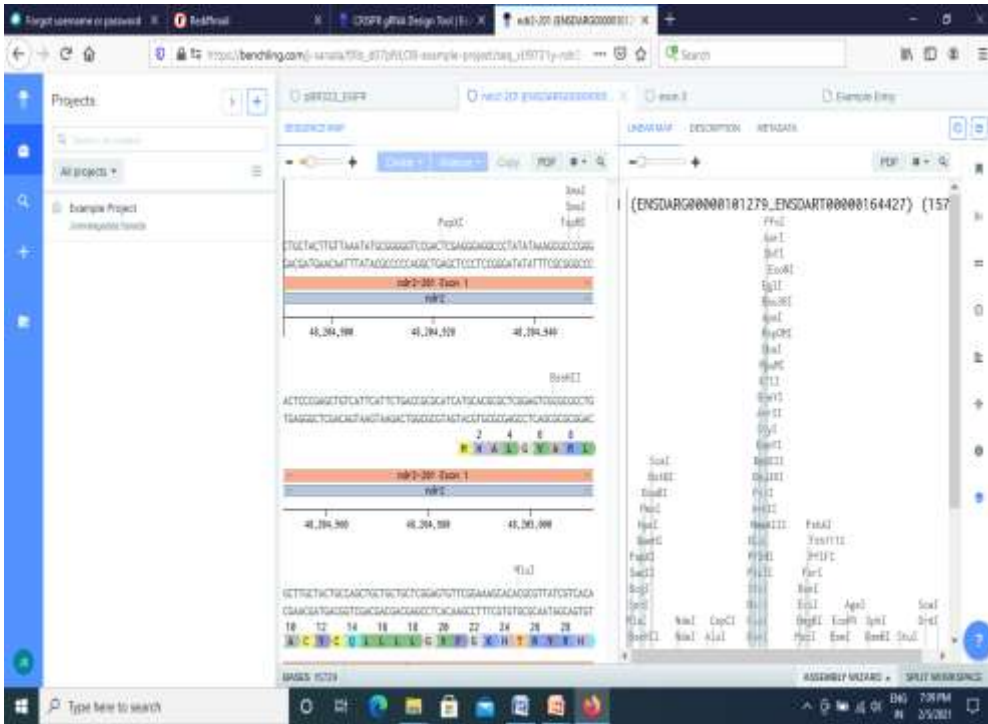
Forgot username or password | Rediffmail | CRISPR gRNA Design Tool | Be | ndr2-201 (ENSDARG0000010 | +

benchling.com

Search

Projects

All projects ▾

Example Project

pBR322_EGFP | ndr2-201 (ENSDARG00000 | exon 3 | Example Entry

SEQUENCE MAP

Copy PDF

SmaI XmaI PspXI FspBI

ndr2-201 Exon 1

ndr2

48,284,900 48,284,920 48,284,940

BsmBI

2 4 6 8

ndr2-201 Exon 1

ndr2

48,284,960 48,284,980 48,285,000

MluI

10 12 14 16 18 20 22 24 26 28

BASES 15724

LINEAR MAP DESCRIPTION METADATA

PDF

(ENSDARG00000101279_ENSDART00000164427) (157

PflFI
ApaI
BsmI
EcoRI
BglII
Bsu36I
AgeI
BspCNI
SbfI
HpaI
NruI
SpeI
SacI
BglI
SacI
BstBI
XbaI
PstI
AflII
NheI
BamHI
StyI
PfoI
BsmBI
NdeI
SmaI
SacII
FseI
AflII
PshAI
Eco53kI
PfFI
FspI
NdeI
DraI
SphI
EcoRV
HpaI
AgeI
EcoNI
NdeI
CspCI
NheI
AleI
BmgBI
EcoRI
SphI
EcoRI
BsmBI
StuI
ScaI
DraI

ASSEMBLY WIZARD ▴ SPLIT WORKSPACE

Type here to search

ENG IN 7:20 PM 2/5/2021